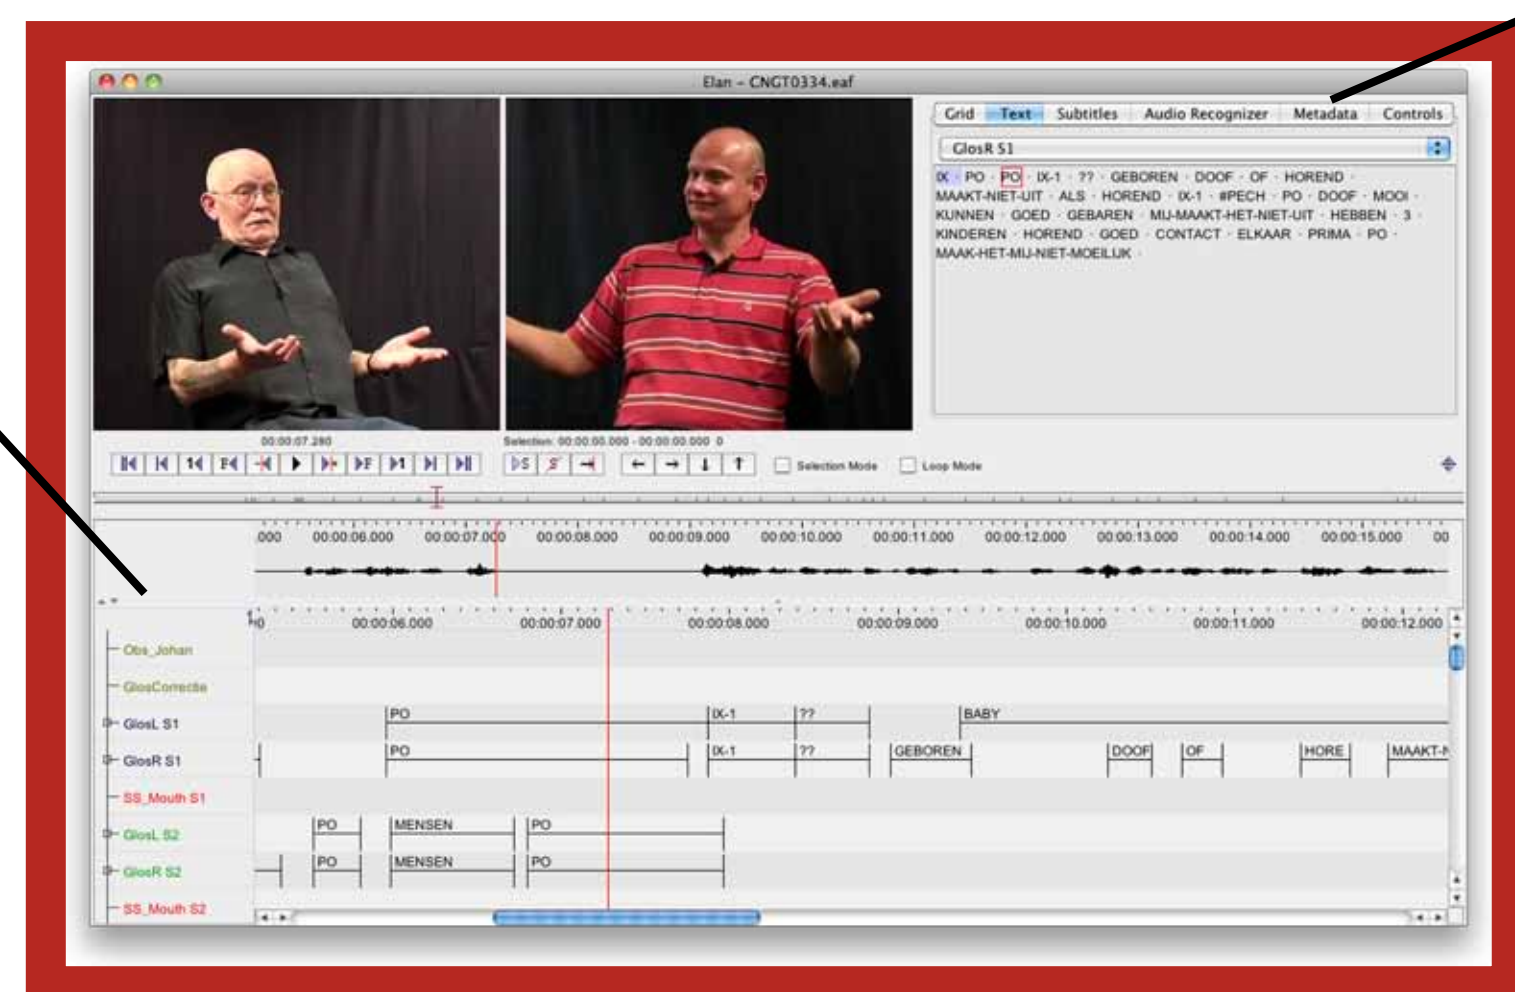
Elan – CNGT0334.eaf

Grid Text Subtitles Audio Recognizer Metadata Controls

GlosR S1

IX · PO · PO · IX-1 · ?? · GEBOREN · DOOF · OF · HOREND · MAAKT-NIET-UIT · ALS · HOREND · IX-1 · #PECH · PO · DOOF · MOOI · KUNNEN · GOED · GEBAREN · MIJ-MAAKT-HET-NIET-UIT · HEBBEN · 3 · KINDEREN · HOREND · GOED · CONTACT · ELKAAR · PRIMA · PO · MAAK-HET-MIJ-NIET-MOEILIJK ·

00:00:07.280

Selection: 00:00:00.000 - 00:00:00.000 0

Selection Mode Loop Mode

.000 00:00:06.000 00:00:07.000 00:00:08.000 00:00:09.000 00:00:10.000 00:00:11.000 00:00:12.000 00:00:13.000 00:00:14.000 00:00:15.000 00

00:00:06.000 00:00:07.000 00:00:08.000 00:00:09.000 00:00:10.000 00:00:11.000 00:00:12.000

Obs_Johan
GlosCorrectie
GlosL S1
GlosR S1
SS_Mouth S1
GlosL S2
GlosR S2
SS_Mouth S2

PO IX-1 ?? BABY
PO IX-1 ?? GEBOREN DOOF OF HORE MAAKT-N
PO MENSEN PO
PO MENSEN PO